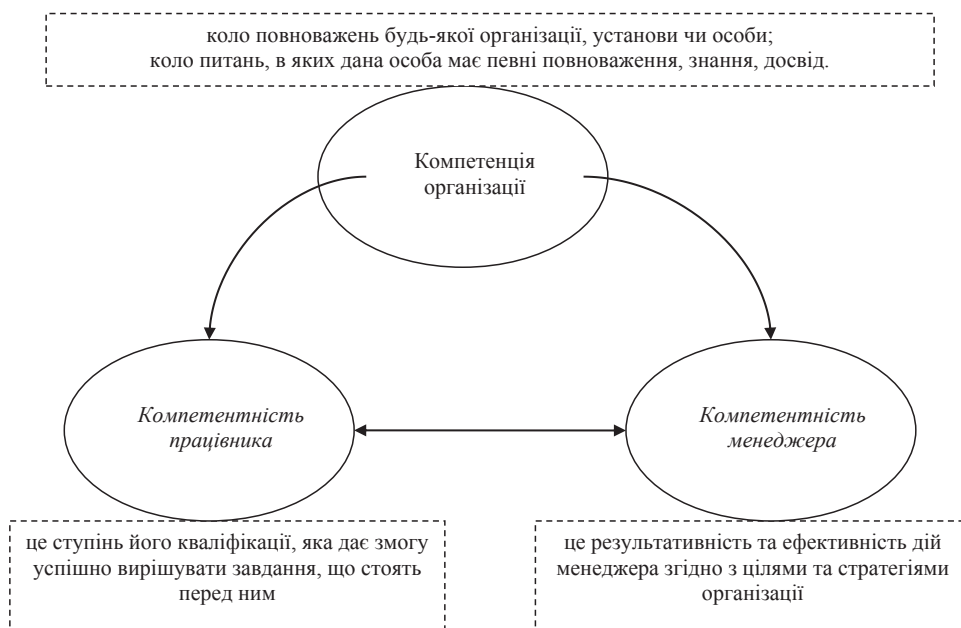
коло повноважень будь-якої організації, установи чи особи;
коло питань, в яких дана особа має певні повноваження, знання, досвід.

Компетенція організації

Компетентність працівника

Компетентність менеджера

це ступінь його кваліфікації, яка дає змогу успішно вирішувати завдання, що стоять перед ним

це результативність та ефективність дій менеджера згідно з цілями та стратегіями організації